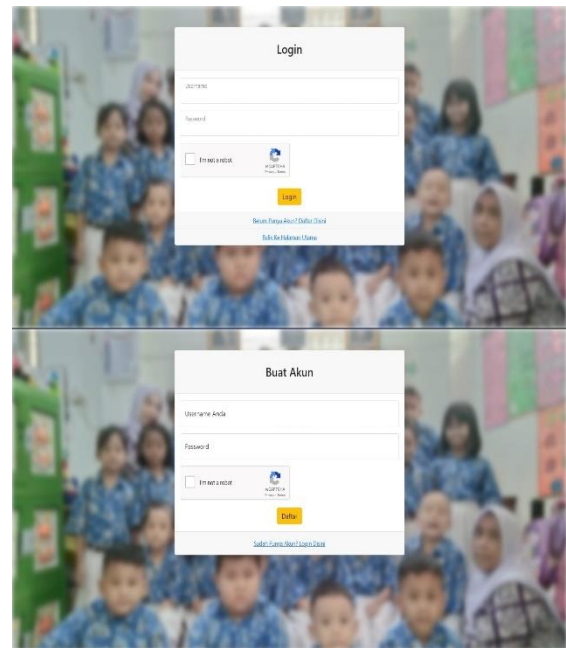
Login

Username

Password

I'm not a robot

reCAPTCHA
Privacy - Terms

Login

Belum Punya Akun? Daftar Disini

Balik Ke Halaman Utama

Buat Akun

Username Anda

Password

I'm not a robot

reCAPTCHA
Privacy - Terms

Daftar

Sudah Punya Akun? Login Disini